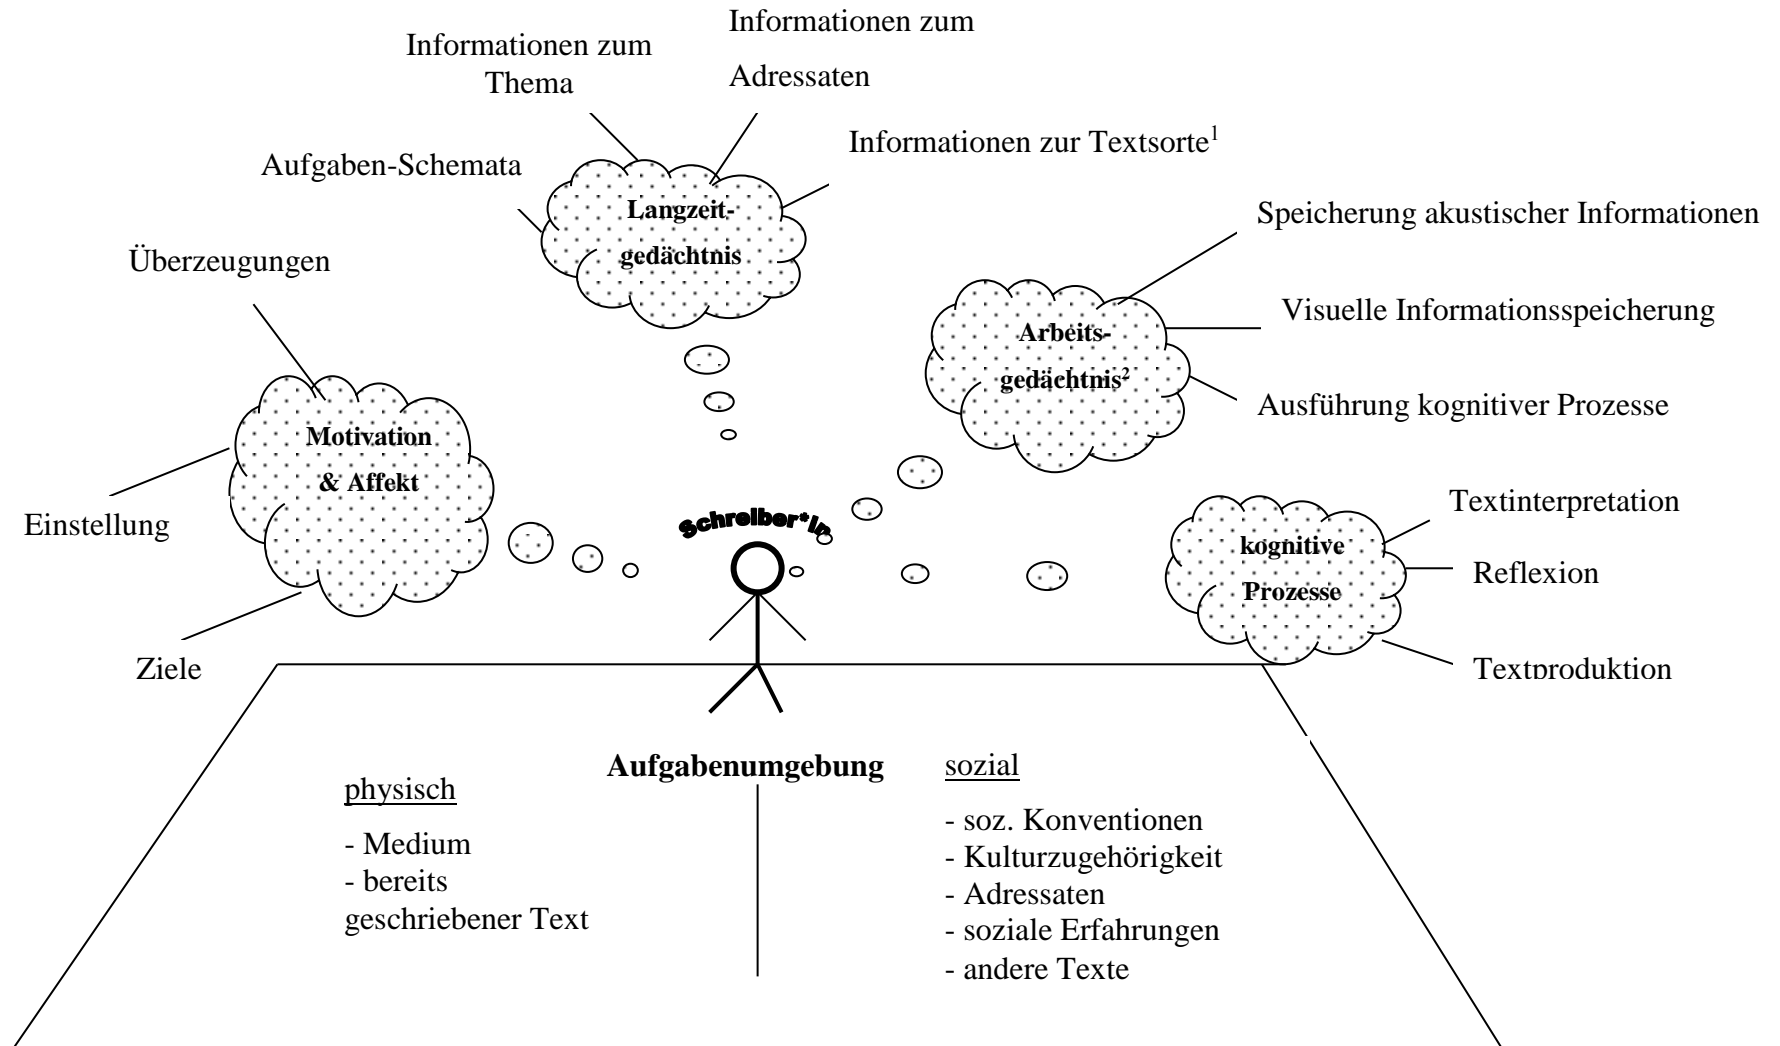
Informationen zum Adressaten

Informationen zum Thema

Informationen zur Textsorte$^1$

Aufgaben-Schemata

Langzeitgedächtnis

Speicherung akustischer Informationen

Überzeugungen

Visuelle Informationsspeicherung

Arbeitsgedächtnis$^2$

Ausführung kognitiver Prozesse

Motivation & Affekt

Einstellung

Schreiber*in

Textinterpretation

kognitive Prozesse

Reflexion

Ziele

Textproduktion

Aufgabenumgebung

physisch

- Medium
- bereits geschriebener Text

sozial

- soz. Konventionen
- Kulturzugehörigkeit
- Adressaten
- soziale Erfahrungen
- andere Texte